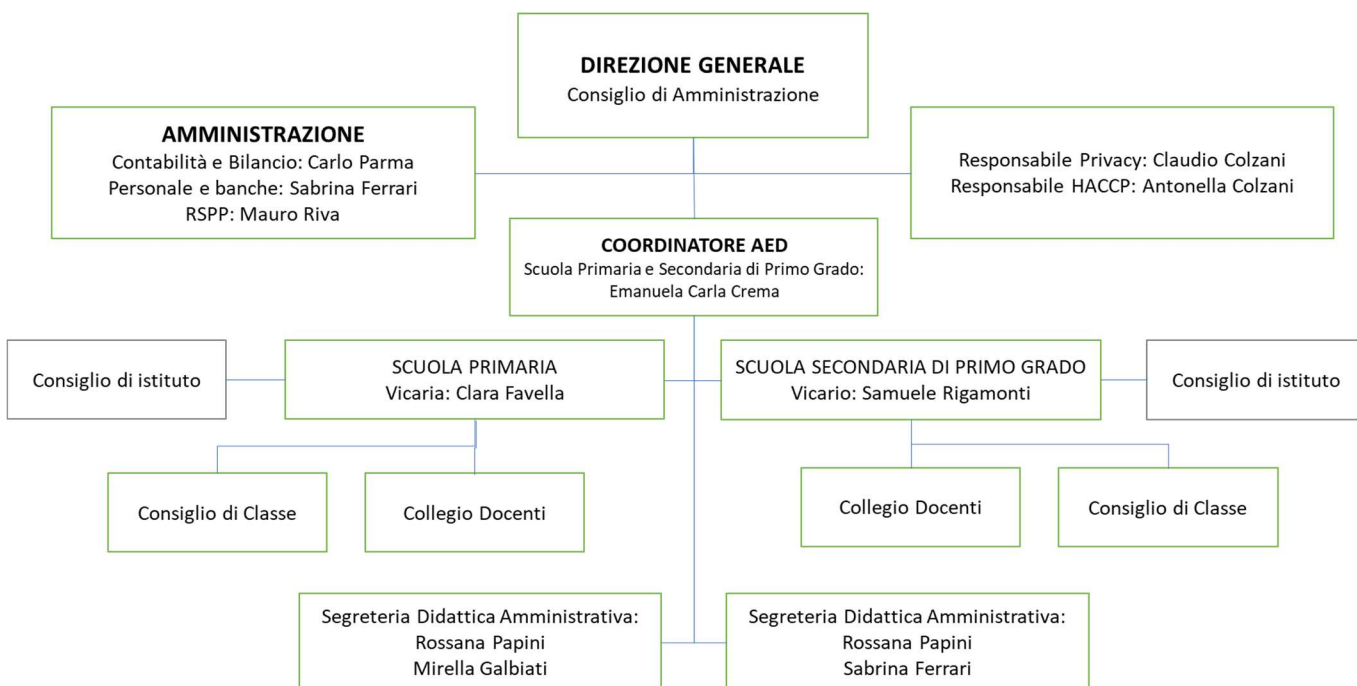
DIREZIONE GENERALE
Consiglio di Amministrazione

AMMINISTRAZIONE
Contabilità e Bilancio: Carlo Parma
Personale e banche: Sabrina Ferrari
RSPP: Mauro Riva

Responsabile Privacy: Claudio Colzani
Responsabile HACCP: Antonella Colzani

COORDINATORE AED
Scuola Primaria e Secondaria di Primo Grado:
Emanuela Carla Crema

Consiglio di istituto

SCUOLA PRIMARIA
Vicaria: Clara Favella

SCUOLA SECONDARIA DI PRIMO GRADO
Vicario: Samuele Rigamonti

Consiglio di istituto

Consiglio di Classe

Collegio Docenti

Collegio Docenti

Consiglio di Classe

Segreteria Didattica Amministrativa:
Rossana Papini
Mirella Galbiati

Segreteria Didattica Amministrativa:
Rossana Papini
Sabrina Ferrari